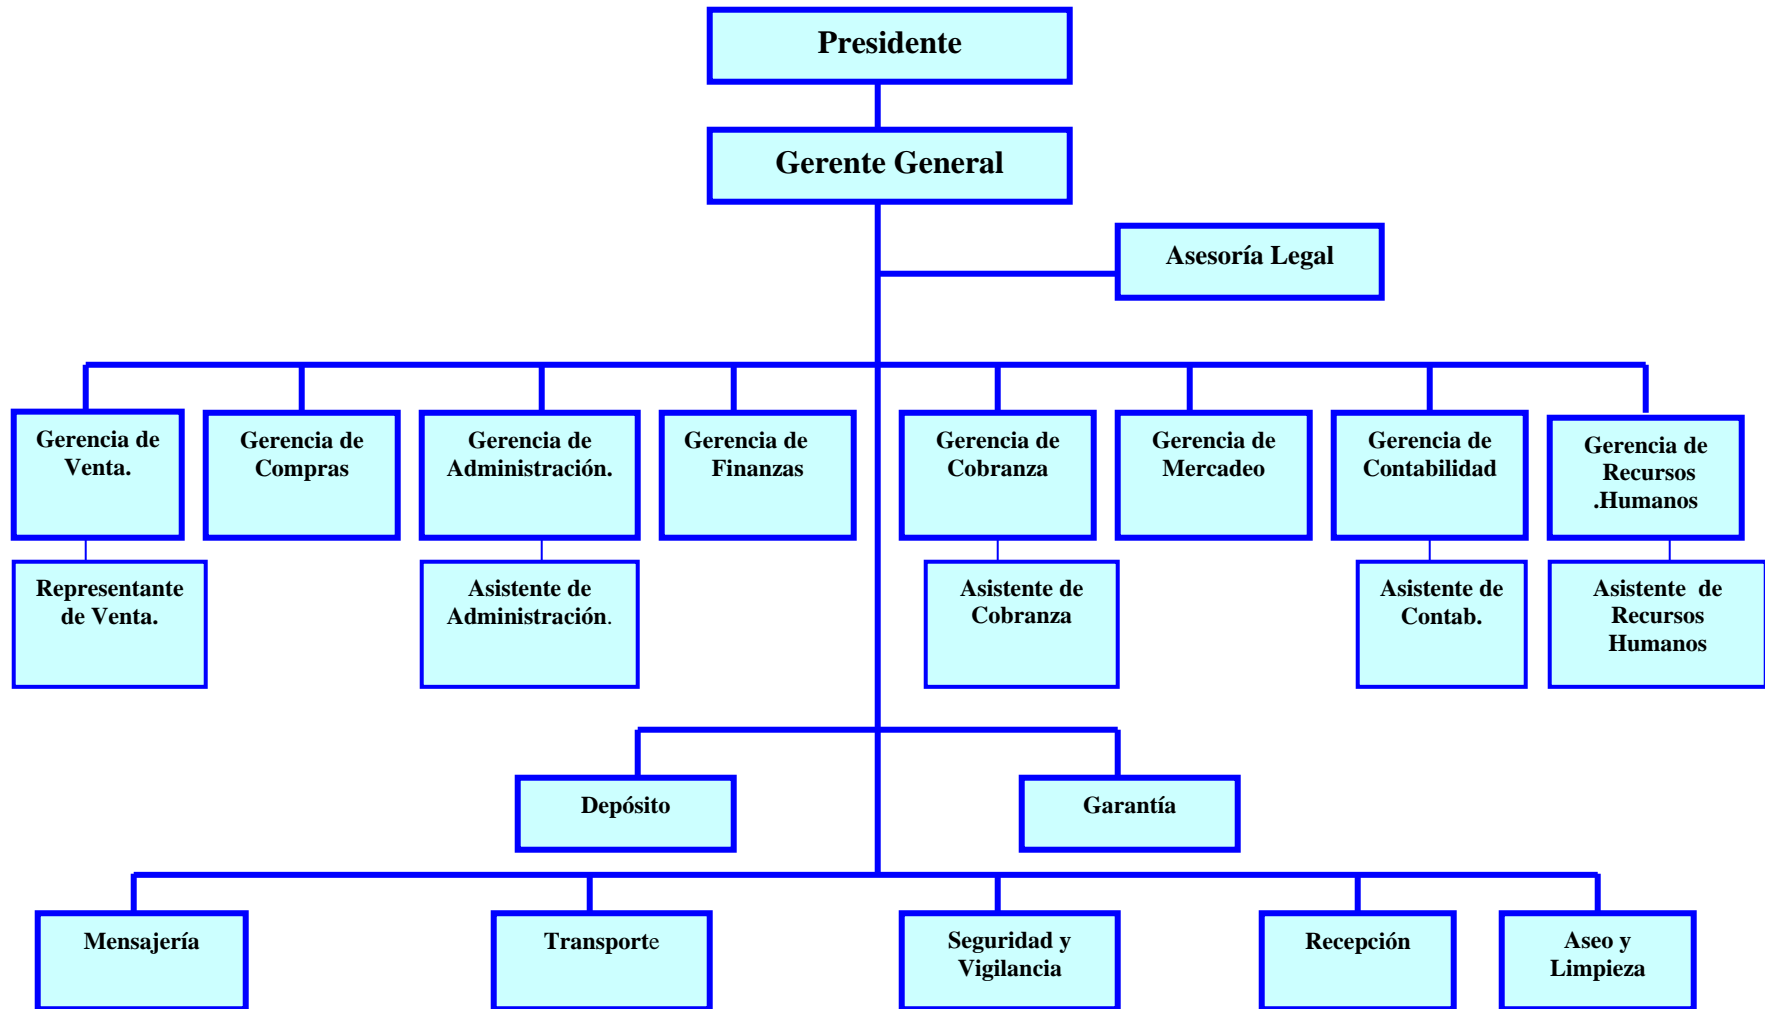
Presidente

Gerente General

Asesoría Legal

Gerencia de Venta.

Gerencia de Compras

Gerencia de Administración.

Gerencia de Finanzas

Gerencia de Cobranza

Gerencia de Mercadeo

Gerencia de Contabilidad

Gerencia de Recursos .Humanos

Representante de Venta.

Asistente de Administración.

Asistente de Cobranza

Asistente de Contab.

Asistente de Recursos Humanos

Depósito

Garantía

Mensajería

Transporte

Seguridad y Vigilancia

Recepción

Aseo y Limpieza